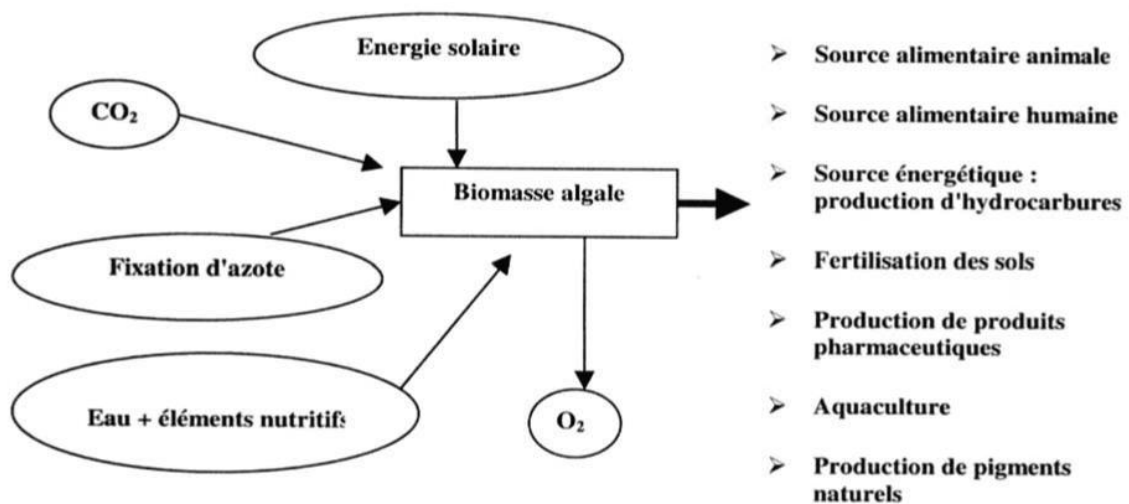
Energie solaire

$CO_2$

Biomasse algale

Fixation d'azote

Eau + éléments nutritifs

$O_2$

➢ Source alimentaire animale

➢ Source alimentaire humaine

➢ Source énergétique : production d'hydrocarbures

➢ Fertilisation des sols

➢ Production de produits pharmaceutiques

➢ Aquaculture

➢ Production de pigments naturels